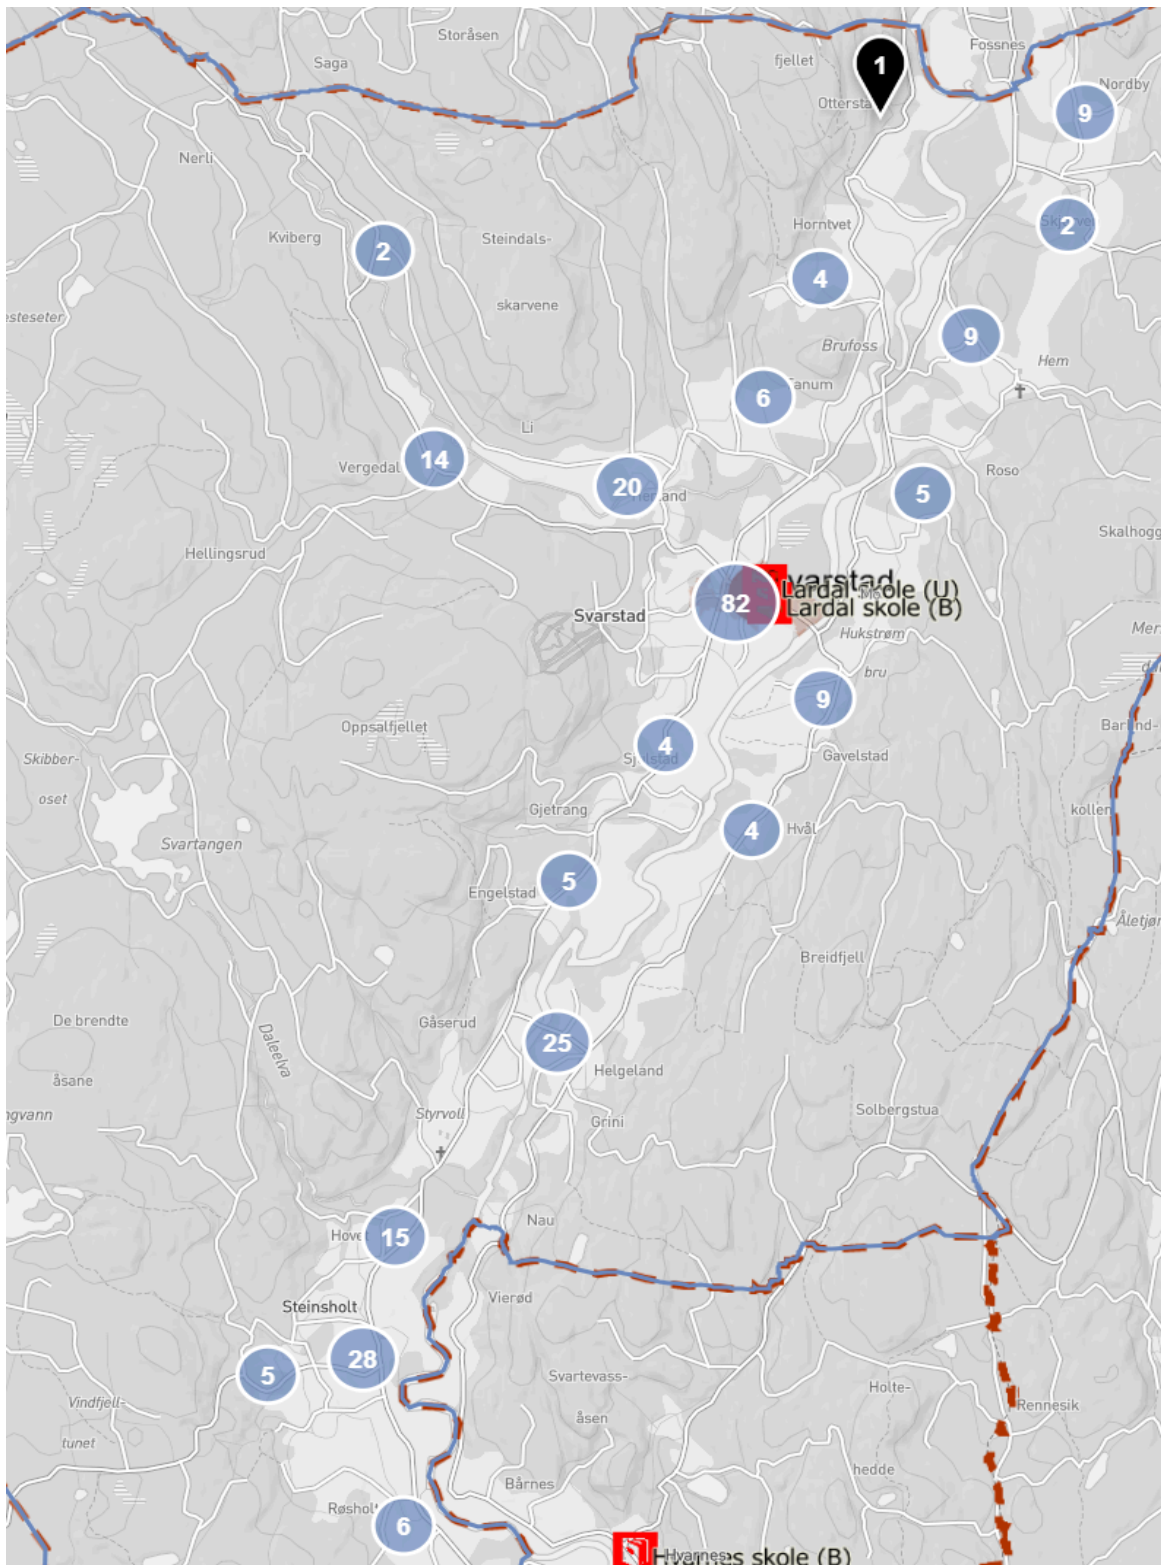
Storåsen
Saga
fjellet
1
Otterstad
Fossnes
Nordby
9
Nerli
Kviberg
2
Steindals-
skarvene
Horntvet
2
4
9
Brufoss
Tanum
6
Hem
Li
Vergedal
14
20
Roso
5
Skalhogg
Hellingsrud
82
Svarstad
Lardal skole (U)
Lardal skole (B)
Svarstad
Hukstrøm
Mer
bru
9
Oppsalfjellet
Barlind-
4
Gavelstad
Skibber-
oset
Gjetrang
4
Hvål
kollen
Svartangen
5
Engelstad
Åletjør
Breidfjell
De brendte
åsane
Daleelva
Gåserud
25
Helgeland
Styrvoll
Grini
Solbergstua
Nau
Hove
15
Steinsholt
Vierød
28
5
Svartevass-
åsen
Holte-
Vindfjell-
tunet
Rennesik
Bårnes
hedde
Røsholt
6
Hvarnes skole (B)